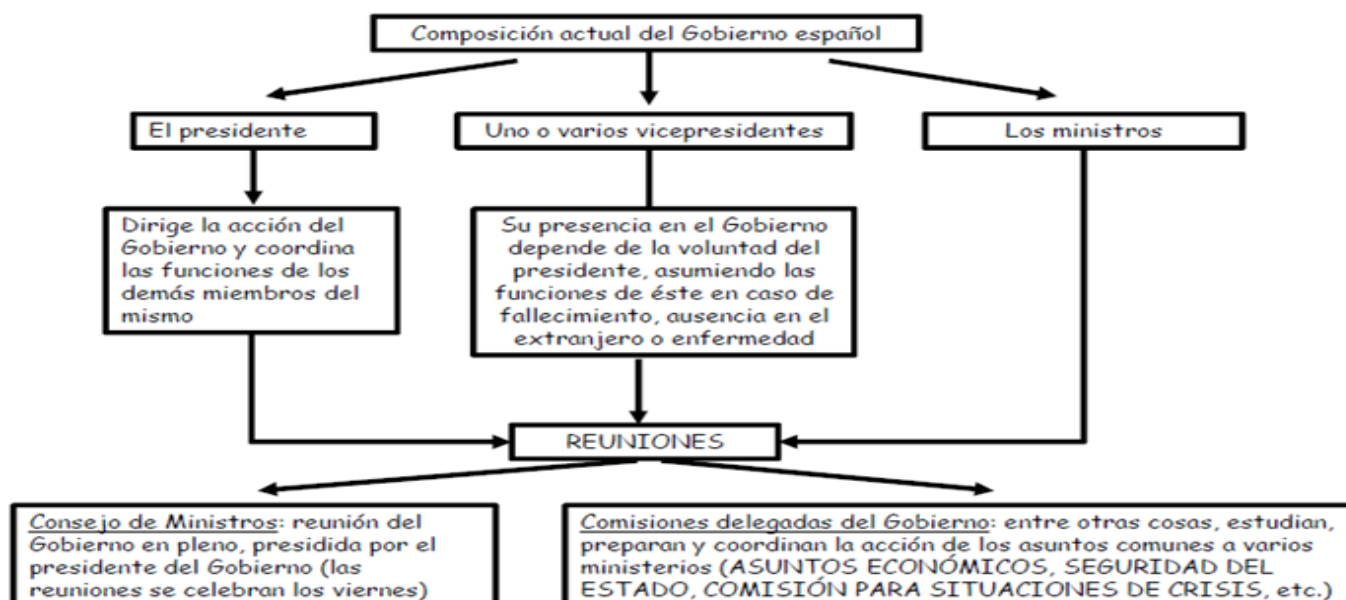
Composición actual del Gobierno español

El presidente

Uno o varios vicepresidentes

Los ministros

Dirige la acción del Gobierno y coordina las funciones de los demás miembros del mismo

Su presencia en el Gobierno depende de la voluntad del presidente, asumiendo las funciones de éste en caso de fallecimiento, ausencia en el extranjero o enfermedad

REUNIONES

Consejo de Ministros: reunión del Gobierno en pleno, presidida por el presidente del Gobierno (las reuniones se celebran los viernes)

Comisiones delegadas del Gobierno: entre otras cosas, estudian, preparan y coordinan la acción de los asuntos comunes a varios ministerios (ASUNTOS ECONÓMICOS, SEGURIDAD DEL ESTADO, COMISIÓN PARA SITUACIONES DE CRISIS, etc.)